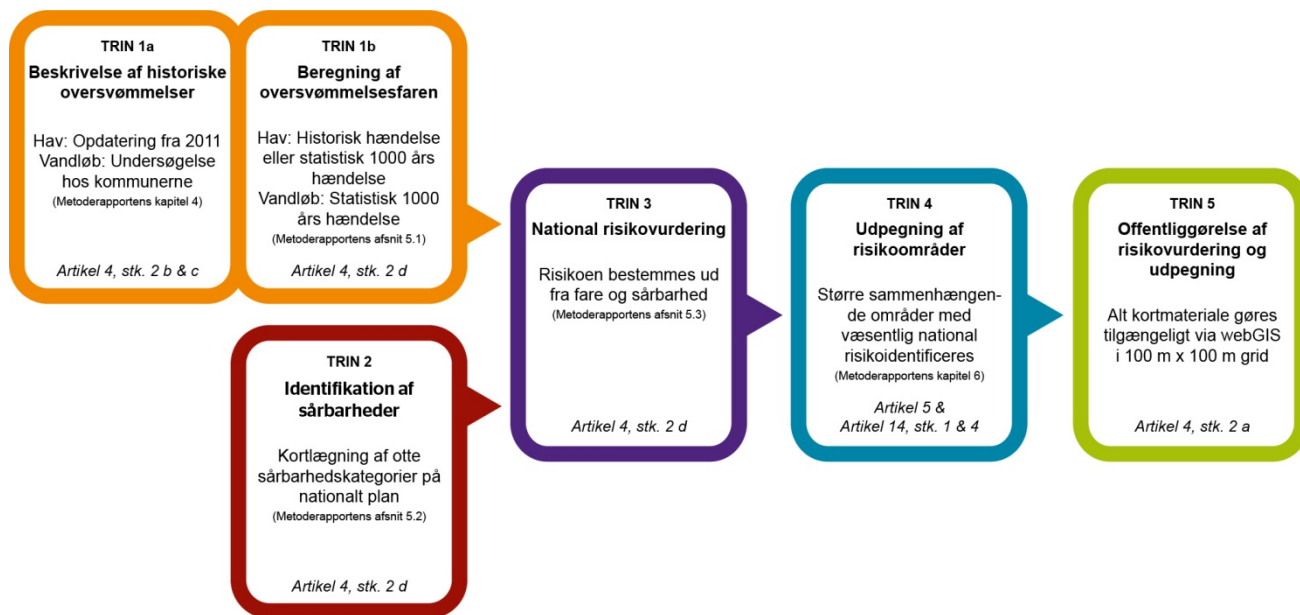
TRIN 1a
Beskrivelse af historiske oversvømmelser

Hav: Opdatering fra 2011
Vandløb: Undersøgelse hos kommunerne
(Metoderapportens kapitel 4)

Artikel 4, stk. 2 b & c

TRIN 1b
Beregning af oversvømmelsesfaren

Hav: Historisk hændelse eller statistisk 1000 års hændelse
Vandløb: Statistisk 1000 års hændelse
(Metoderapportens afsnit 5.1)

Artikel 4, stk. 2 d

TRIN 2
Identifikation af sårbarheder

Kortlægning af otte sårbarhedskategorier på nationalt plan
(Metoderapportens afsnit 5.2)

Artikel 4, stk. 2 d

TRIN 3
National risikovurdering

Risikoen bestemmes ud fra fare og sårbarhed
(Metoderapportens afsnit 5.3)

Artikel 4, stk. 2 d

TRIN 4
Udpegning af risikoområder

Større sammenhængende områder med væsentlig national risikoidentificeres
(Metoderapportens kapitel 6)

Artikel 5 &
Artikel 14, stk. 1 & 4

TRIN 5
Offentliggørelse af risikovurdering og udpegning

Alt kortmateriale gøres tilgængeligt via webGIS i 100 m x 100 m grid

Artikel 4, stk. 2 a